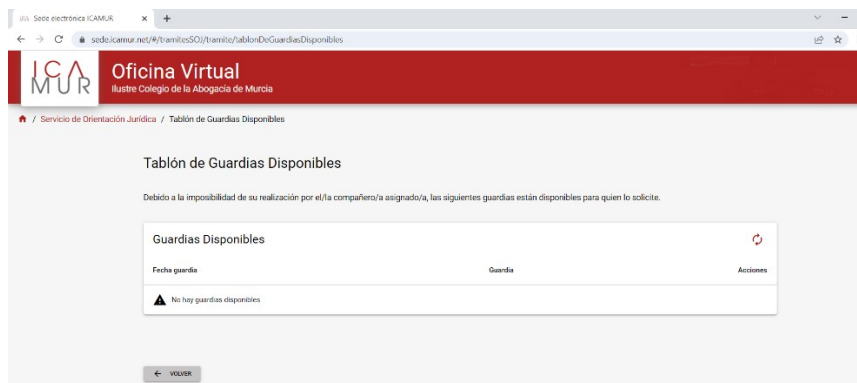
Sede electrónica ICAMUR × +

sede.icamur.net/#/tramitesSOJ/tramite/tablonDeGuardiasDisponibles

ICA MUR

Oficina Virtual
Ilustre Colegio de la Abogacía de Murcia

/ Servicio de Orientación Jurídica / Tablón de Guardias Disponibles

Tablón de Guardias Disponibles

Debido a la imposibilidad de su realización por el/la compañero/a asignado/a, las siguientes guardias están disponibles para quien lo solicite.

Guardias Disponibles

| Fecha guardia | Guardia | Acciones |
|---|---|---|
| No hay guardias disponibles | | |

← VOLVER